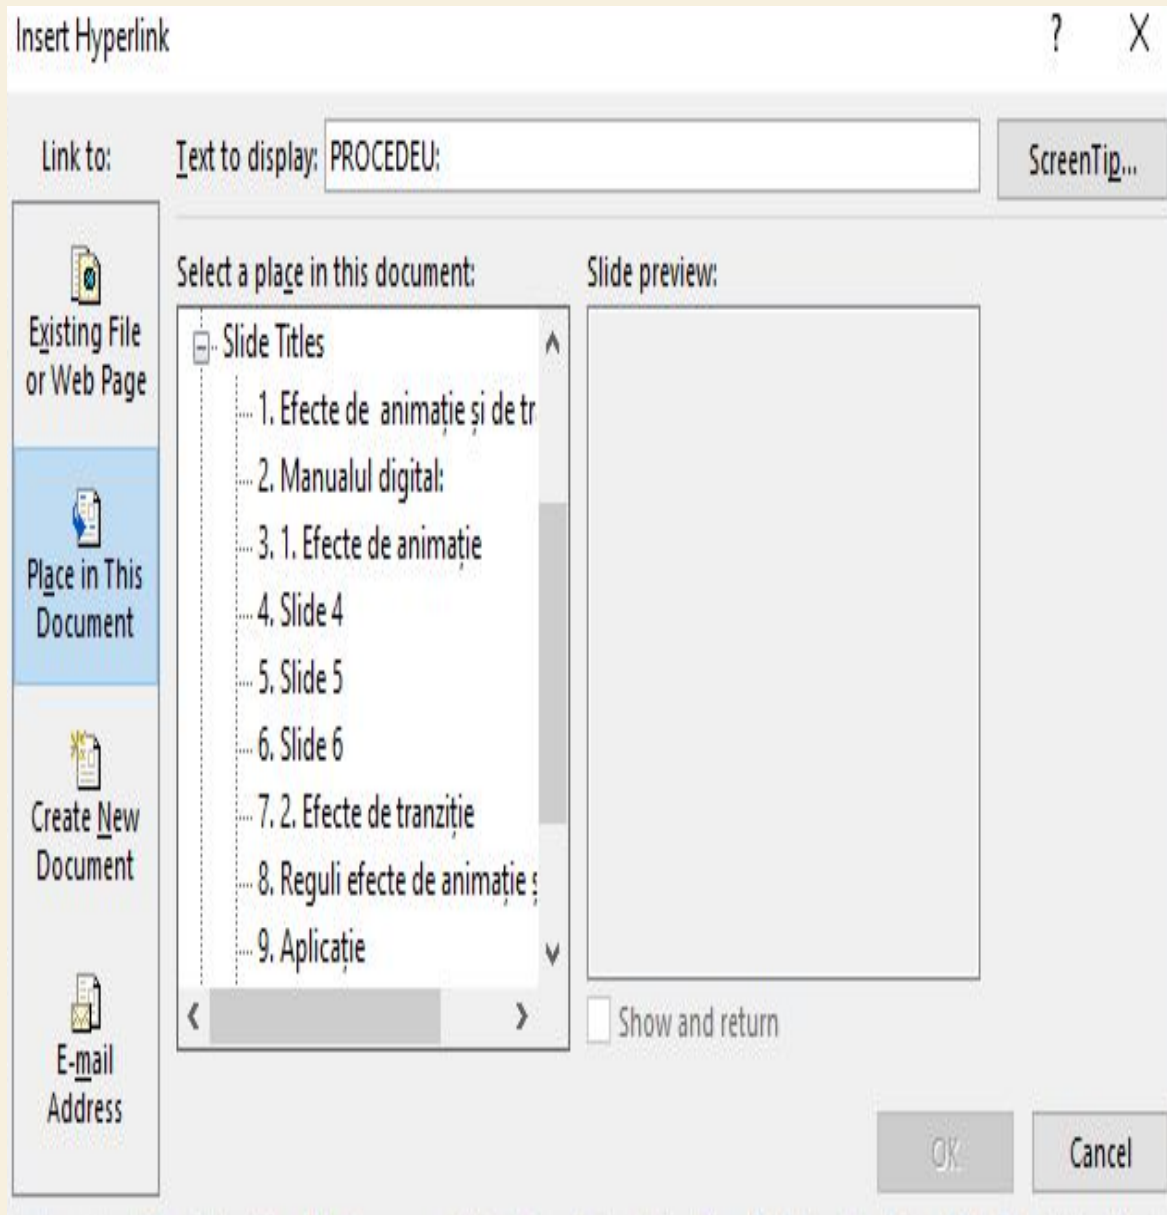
Insert Hyperlink

?

X

Link to:

Text to display: PROCEDEU:

ScreenTip...

Existing File or Web Page

Place in This Document

Create New Document

E-mail Address

Select a place in this document:

Slide Titles

1. Efecte de animație și de tr

2. Manualul digital:

3. 1. Efecte de animație

4. Slide 4

5. Slide 5

6. Slide 6

7. 2. Efecte de tranziție

8. Reguli efecte de animație ș

9. Aplicație

Slide preview:

Show and return

OK

Cancel